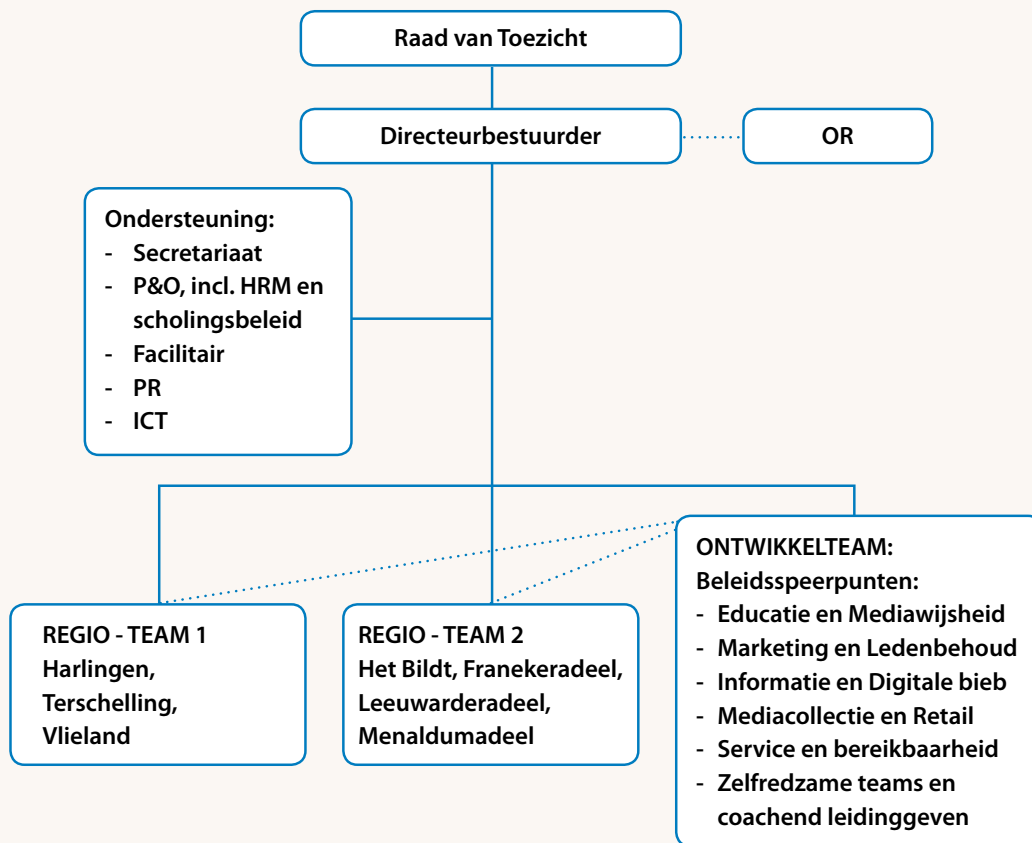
Raad van Toezicht

Directeurbestuurder

OR

Ondersteuning:
- Secretariaat
- P&O, incl. HRM en scholingsbeleid
- Facilitair
- PR
- ICT

ONTWIKKELTEAM:
Beleidsspeerpunten:
- Educatie en Mediawijsheid
- Marketing en Ledenbehoud
- Informatie en Digitale bieb
- Mediacollectie en Retail
- Service en bereikbaarheid
- Zelfredzame teams en coachend leidinggeven

REGIO - TEAM 1
Harlingen, Terschelling, Vlieland

REGIO - TEAM 2
Het Bildt, Franekeradeel, Leeuwarderadeel, Menaldumadeel